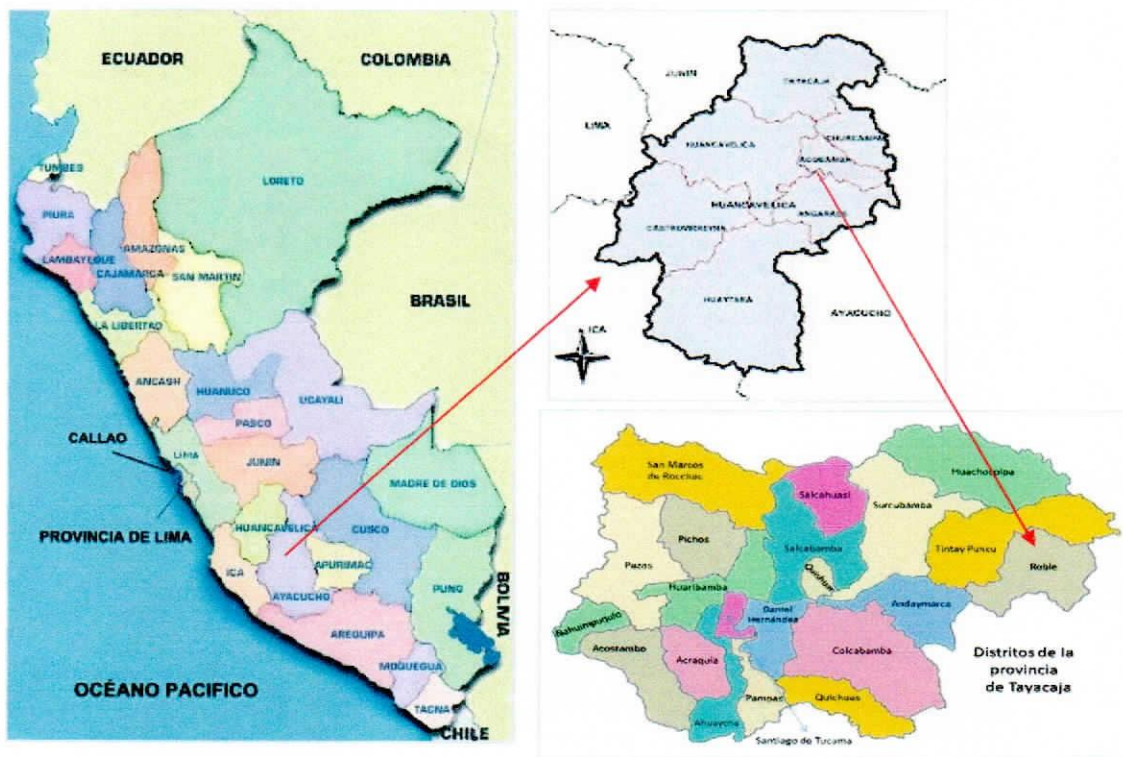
ECUADOR
COLOMBIA
TUMBES
LORETO
PIURA
AMAZONAS
LAMBAYEQUE
CAJAMARCA
SAN MARTIN
BRASIL
LA LIBERTAD
ANCASH
HUANUCO
UCAYALI
PASCO
CALLAO
LIMA
JUNIN
MADRE DE DIOS
PROVINCIA DE LIMA
HUANCAVELICA
CUSCO
ICA
APURIMAC
AYACUCHO
PUNO
BOLIVIA
AREQUIPA
MOQUEGUA
OCÉANO PACIFICO
TACNA
CHILE

JUNIN
TAYACAJA
LIMA
HUANCAVELICA
CHURCAMPA
ACOBAMBA
HUANCAVELICA
ANGARAES
CASTROVIRREYNA
HUAYTARA
AYACUCHO
ICA

San Marcos de Rocchac
Salcahuasi
Huachocolpa
Surcubamba
Pichos
Salcabamba
Tintay Puncu
Roble
Pazos
Quishuar
Huaribamba
Ñahuimpuquio
Daniel Hernández
Andaymarca
Acostambo
Acraquia
Colcabamba
Distritos de la provincia de Tayacaja
Pampas
Quichuas
Ahuaycha
Santiago de Tucuma